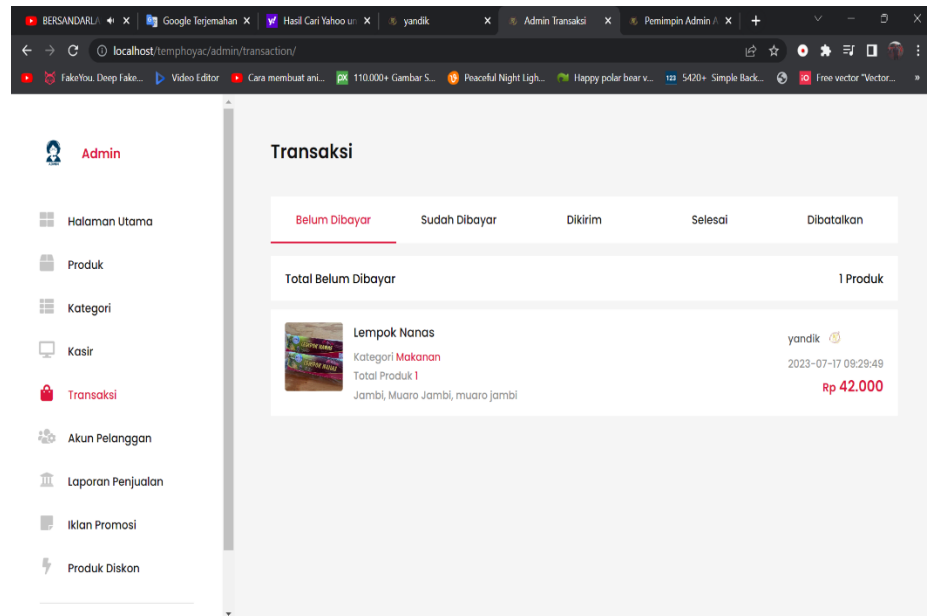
BERSANDARLA × | Google Terjemahan × | Hasil Cari Yahoo u × | yandik × | Admin Transaksi × | Pemimpin Admin A ×

localhost/temphoyac/admin/transaction/

FakeYou. Deep Fake... | Video Editor | Cara membuat ani... | 110.000+ Gambar S... | Peaceful Night Ligh... | Happy polar bear v... | 5420+ Simple Back... | Free vector "Vector...

Admin

Halaman Utama

Produk

Kategori

Kasir

Transaksi

Akun Pelanggan

Laporan Penjualan

Iklan Promosi

Produk Diskon

Transaksi

Belum Dibayar | Sudah Dibayar | Dikirim | Selesai | Dibatalkan

Total Belum Dibayar

1 Produk

Lempok Nanas

Kategori Makanan

Total Produk 1

Jambi, Muaro Jambi, muaro jambi

yandik

2023-07-17 09:29:49

Rp 42.000